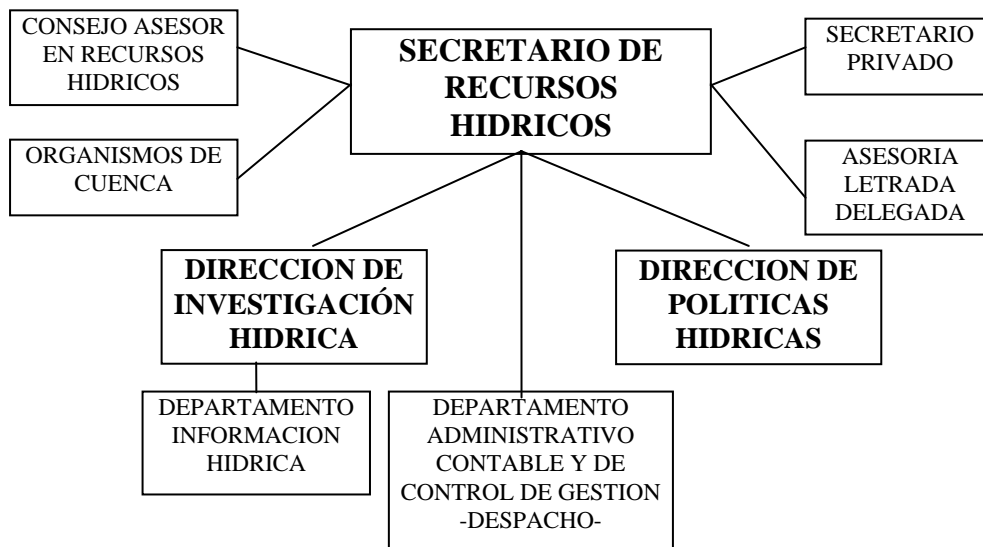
CONSEJO ASESOR EN RECURSOS HIDRICOS

SECRETARIO DE RECURSOS HIDRICOS

SECRETARIO PRIVADO

ORGANISMOS DE CUENCA

ASESORIA LETRADA DELEGADA

DIRECCION DE INVESTIGACIÓN HIDRICA

DIRECCION DE POLITICAS HIDRICAS

DEPARTAMENTO INFORMACION HIDRICA

DEPARTAMENTO ADMINISTRATIVO CONTABLE Y DE CONTROL DE GESTION -DESPACHO-